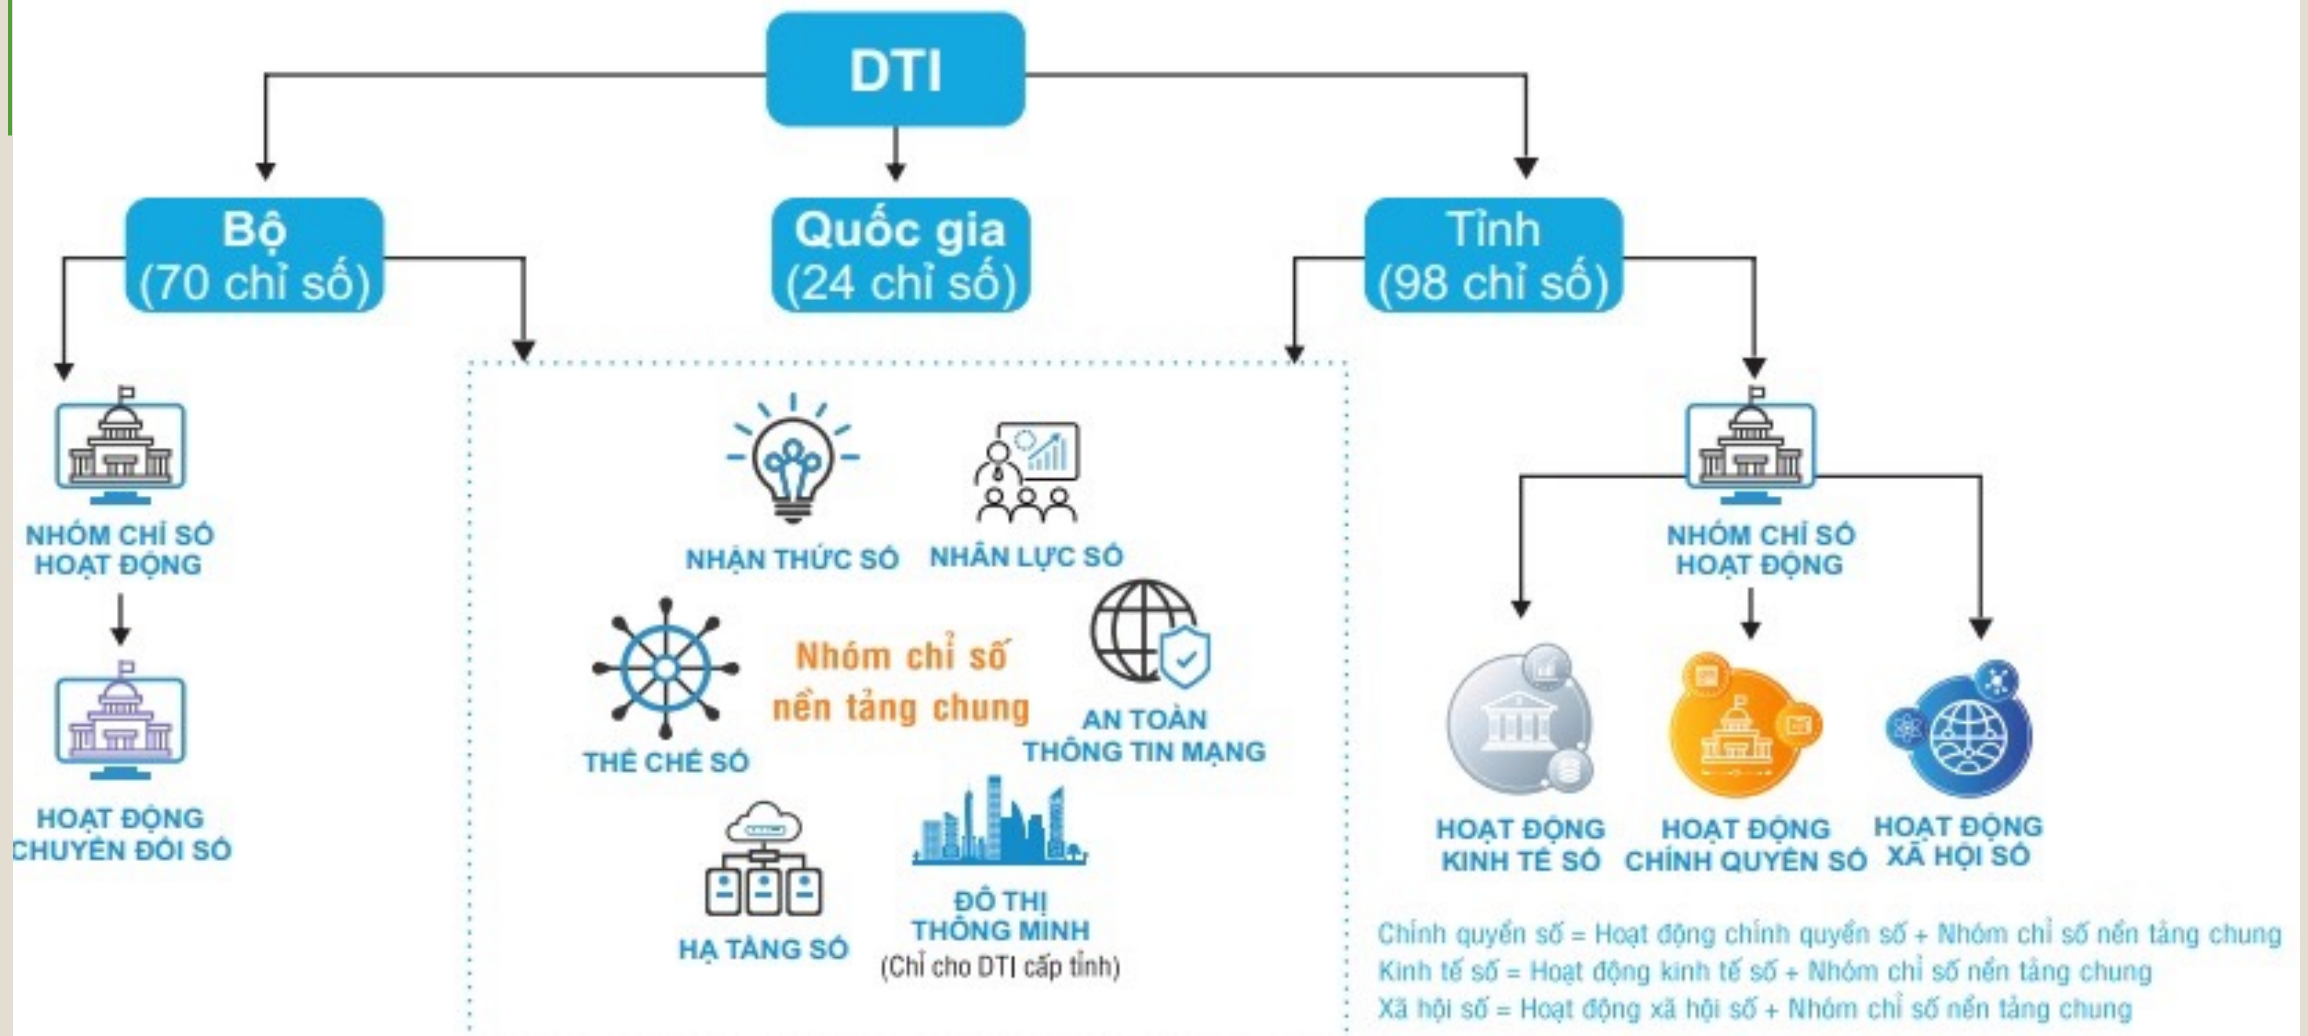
DTI

Bộ
(70 chỉ số)

Quốc gia
(24 chỉ số)

Tỉnh
(98 chỉ số)

NHÓM CHỈ SỐ HOẠT ĐỘNG

HOẠT ĐỘNG CHUYỂN ĐỔI SỐ

NHẬN THỨC SỐ

NHÂN LỰC SỐ

THỂ CHẾ SỐ

Nhóm chỉ số nền tảng chung

AN TOÀN THÔNG TIN MẠNG

HẠ TẦNG SỐ

ĐÔ THỊ THÔNG MINH
(Chỉ cho DTI cấp tỉnh)

NHÓM CHỈ SỐ HOẠT ĐỘNG

HOẠT ĐỘNG KINH TẾ SỐ

HOẠT ĐỘNG CHÍNH QUYỀN SỐ

HOẠT ĐỘNG XÃ HỘI SỐ

Chính quyền số = Hoạt động chính quyền số + Nhóm chỉ số nền tảng chung
Kinh tế số = Hoạt động kinh tế số + Nhóm chỉ số nền tảng chung
Xã hội số = Hoạt động xã hội số + Nhóm chỉ số nền tảng chung